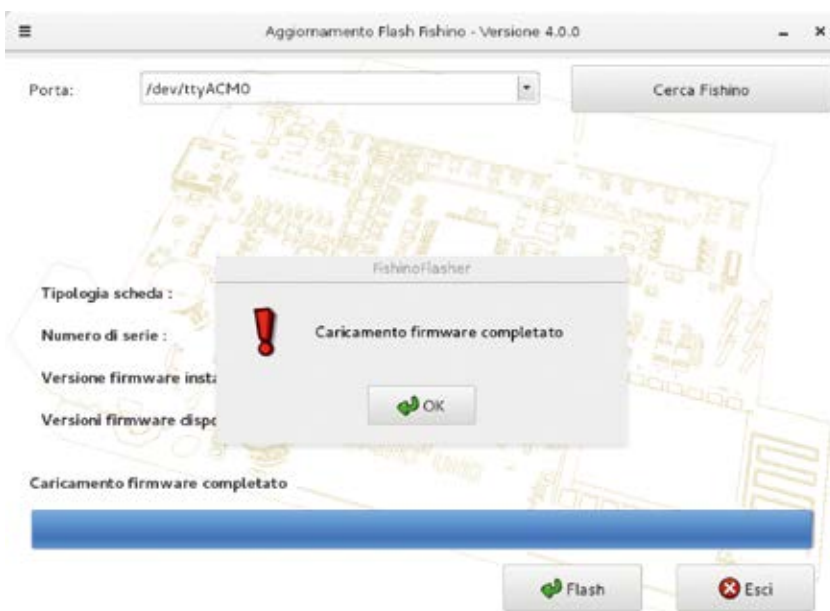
≡ Aggiornamento Flash Fishino - Versione 4.0.0 – ×

Porta: /dev/ttyACM0

Cerca Fishino

Tipologia scheda :

Numero di serie :

Versione firmware insta

Versioni firmware dispo

FishinoFlasher

Caricamento firmware completato

OK

Caricamento firmware completato

Flash

Esci